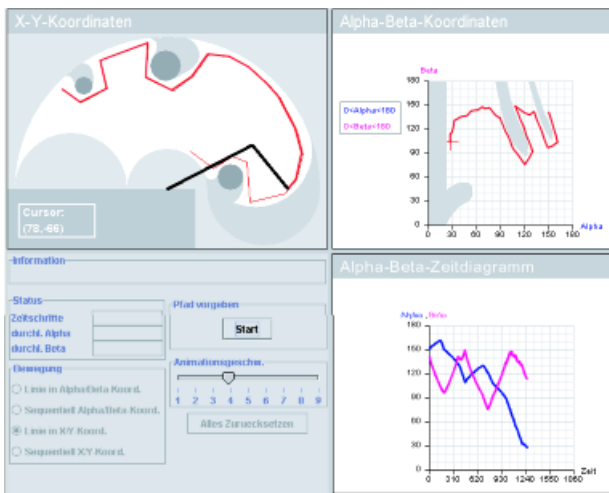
X-Y-Koordinaten

Cursor:
(78,-66)

Alpha-Beta-Koordinaten

Beta

0<Alpha<180
0<Beta<180

180
150
120
90
60
30
0
0 30 60 90 120 150 180
Alpha

Alpha-Beta-Zeitdiagramm

Alpha , Beta

180
150
120
90
60
30
0
0 310 620 930 1240 1550 1860
Zeit

Information

Status
Zeitschritte
durchl. Alpha
durchl. Beta

Pfad vorgeben
Start

Bewegung
Linie in Alpha/Beta Koord.
Sequentiell Alpha/Beta Koord.
Linie in X/Y Koord.
Sequentiell X/Y Koord.

Animationsgeschw.
1 2 3 4 5 6 7 8 9

Alles Zuruecksetzen